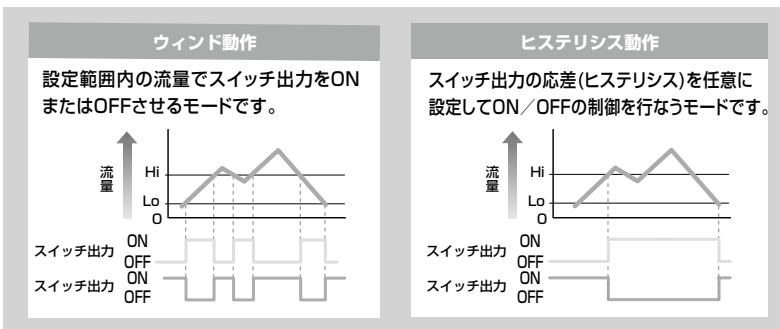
ウィンド動作

設定範囲内の流量でスイッチ出力をONまたはOFFさせるモードです。

流量

Hi

Lo

0

スイッチ出力 ON OFF

スイッチ出力 ON OFF

ヒステリシス動作

スイッチ出力の応差(ヒステリシス)を任意に設定してON／OFFの制御を行なうモードです。

流量

Hi

Lo

0

スイッチ出力 ON OFF

スイッチ出力 ON OFF